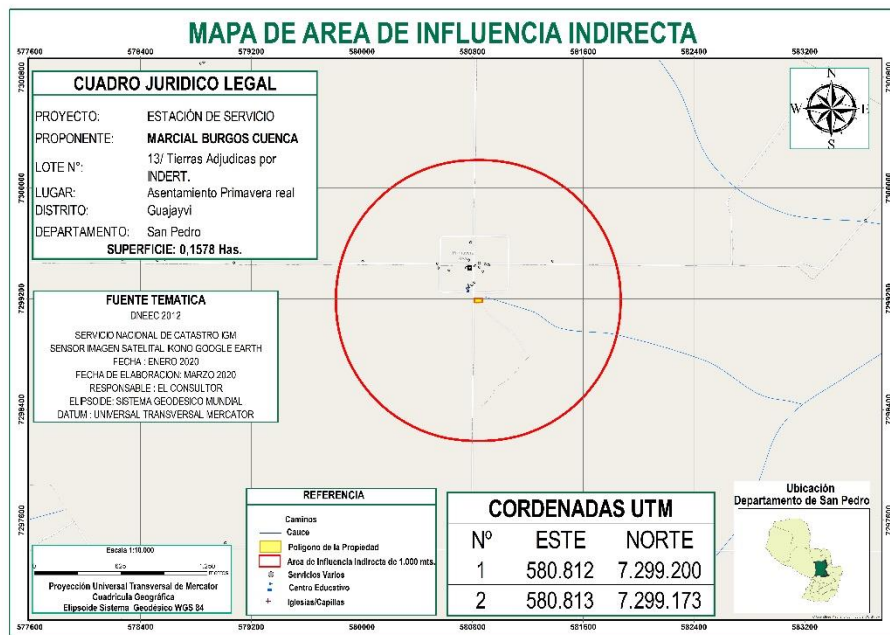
MAPA DE AREA DE INFLUENCIA INDIRECTA

577600 578400 579200 580000 580800 581600 582400 583200

7300800 7300000 7299200 7298400 7297600

CUADRO JURIDICO LEGAL

PROYECTO: ESTACIÓN DE SERVICIO
PROPONENTE: MARCIAL BURGOS CUENCA
LOTE N°: 13/ Tierras Adjudicas por INDERT.
LUGAR: Asentamiento Primavera real
DISTRITO: Guajayvi
DEPARTAMENTO: San Pedro
SUPERFICIE: 0,1578 Has.

FUENTE TEMATICA
DNEEC 2012
SERVICIO NACIONAL DE CATASTRO IGM
SENSOR IMAGEN SATELITAL IKONO GOOGLE EARTH
FECHA : ENERO 2020
FECHA DE ELABORACION: MARZO 2020
RESPONSABLE : EL CONSULTOR
ELIPSOIDE: SISTEMA GEODESICO MUNDIAL
DATUM : UNIVERSAL TRANSVERSAL MERCATOR

N
W E
S

REFERENCIA
Caminos
Cauce
Poligono de la Propiedad
Area de Influencia Indirecta de 1.000 mts.
Servicios Varios
Centro Educativo
Iglesias/Capillas

CORDENADAS UTM
| Nº | ESTE | NORTE |
|---|---|---|
| 1 | 580.812 | 7.299.200 |
| 2 | 580.813 | 7.299.173 |

Ubicación
Departamento de San Pedro

Escala 1:10.000
metros
Proyección Universal Transversal de Mercator
Cuadricula Geográfica
Elipsoide Sistema Geodésico WGS 84